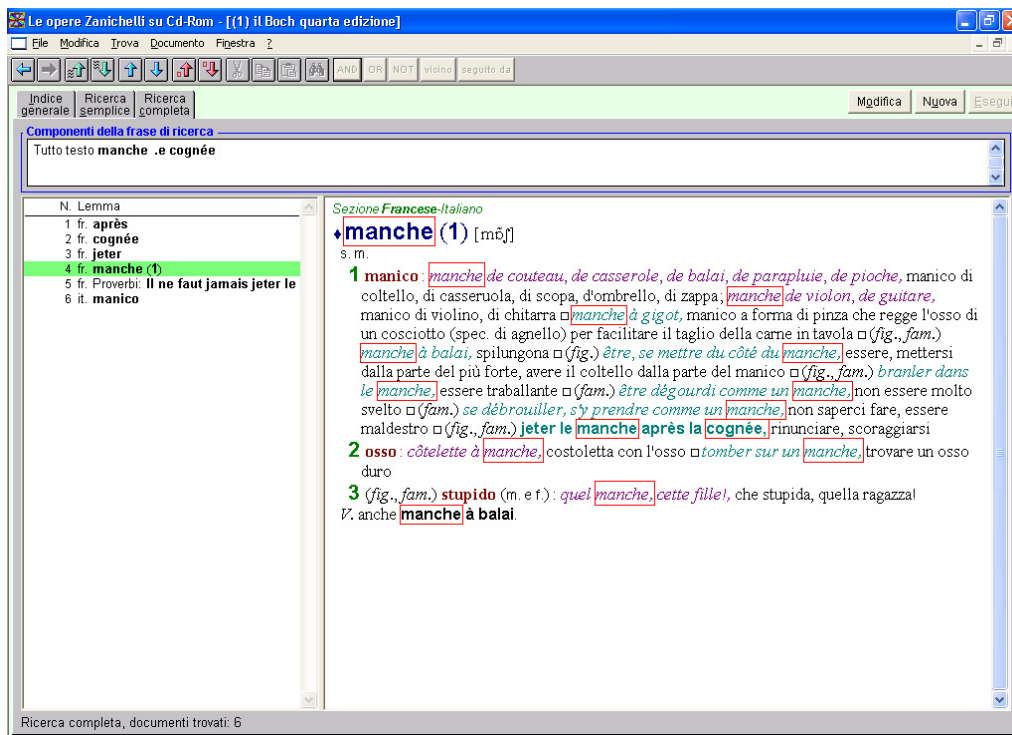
Le opere Zanichelli su Cd-Rom - [(1) il Boch quarta edizione]

File Modifica Trova Documento Finestra ?

AND OR NOT vicino seguito da

Indice generale | Ricerca semplice | Ricerca completa

Modifica Nuova Esegui

Componenti della frase di ricerca

Tutto testo **manche .e cognée**

| N. | Lemma |
|---|---|
| 1 | fr. **après** |
| 2 | fr. **cognée** |
| 3 | fr. **jeter** |
| 4 | fr. **manche (1)** |
| 5 | fr. Proverbi: **Il ne faut jamais jeter le** |
| 6 | it. **manico** |

Sezione Francese-Italiano

♦**manche** (1) [mɑ̃ʃ]
s. m.

**1** **manico** : *manche de couteau, de casserole, de balai, de parapluie, de pioche,* manico di coltello, di casseruola, di scopa, d'ombrello, di zappa; *manche de violon, de guitare,* manico di violino, di chitarra □ *manche à gigot,* manico a forma di pinza che regge l'osso di un cosciotto (spec. di agnello) per facilitare il taglio della carne in tavola □ (*fig., fam.*) *manche à balai,* spilungona □ (*fig.*) *être, se mettre du côté du manche,* essere, mettersi dalla parte del più forte, avere il coltello dalla parte del manico □ (*fig., fam.*) *branler dans le manche,* essere traballante □ (*fam.*) *être dégourdi comme un manche,* non essere molto svelto □ (*fam.*) *se débrouiller, s'y prendre comme un manche,* non saperci fare, essere maldestro □ (*fig., fam.*) **jeter le manche après la cognée,** rinunciare, scoraggiarsi

**2** **osso** : *côtelette à manche,* costoletta con l'osso □ *tomber sur un manche,* trovare un osso duro

**3** (*fig., fam.*) **stupido** (m. e f.) : *quel manche, cette fille!,* che stupida, quella ragazza!

*V.* anche **manche à balai**.

Ricerca completa, documenti trovati: 6